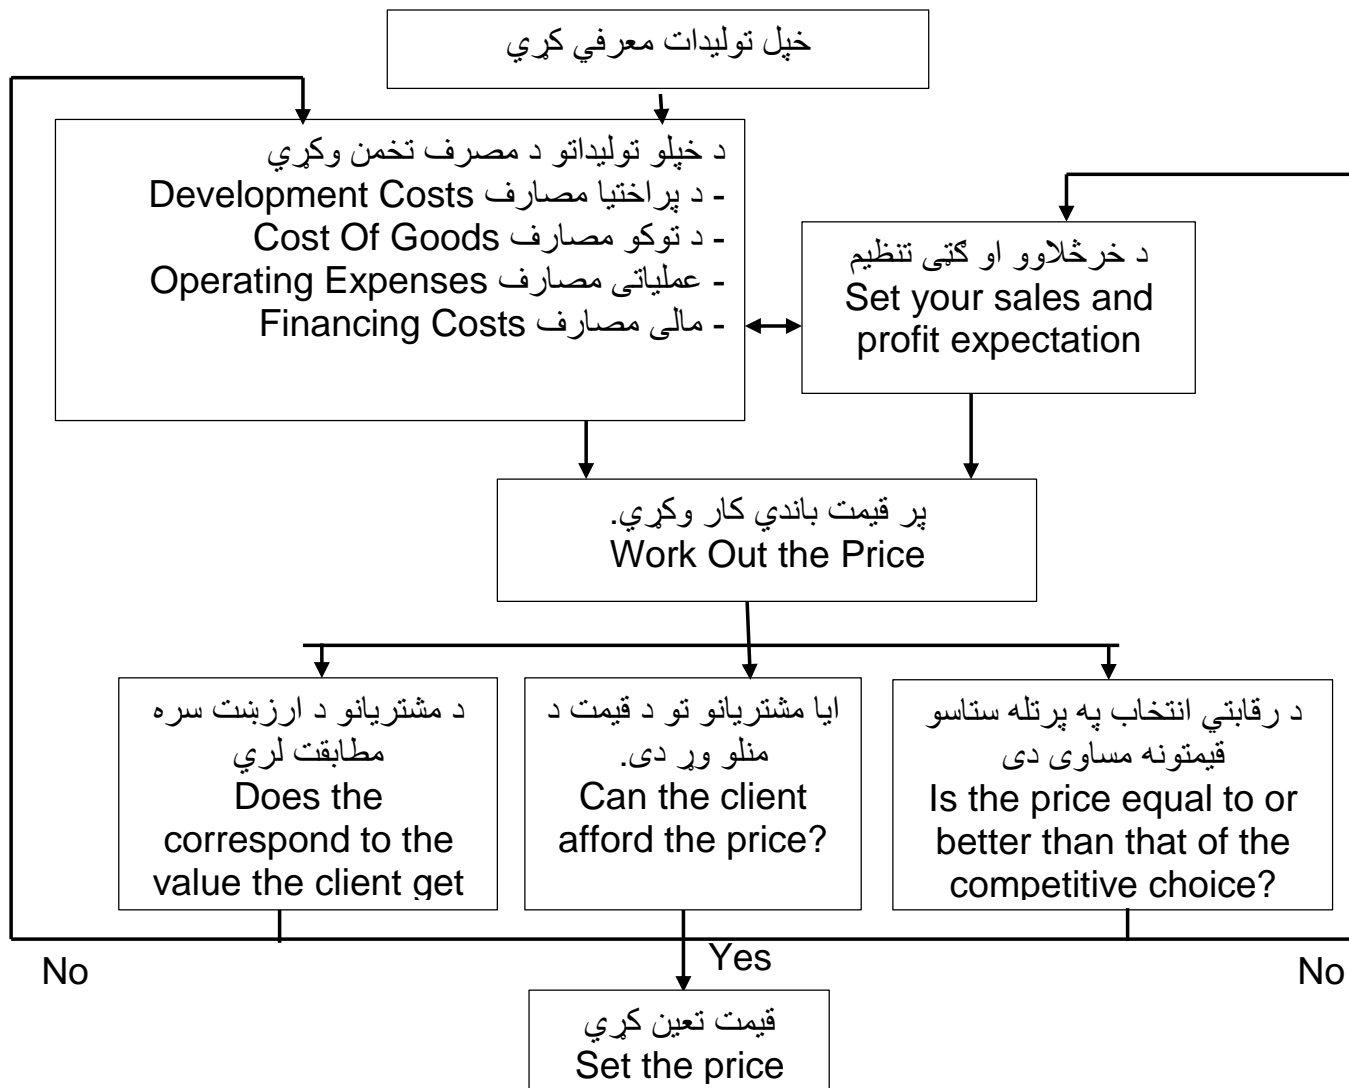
خپل تولیدات معرفي کړي

د خپلو تولیداتو د مصرف تخمن وکړي
- د پراختیا مصارف Development Costs
- د توکو مصارف Cost Of Goods
- عملیاتی مصارف Operating Expenses
- مالی مصارف Financing Costs

د خرڅلاوو او ګټی تنظیم
Set your sales and profit expectation

پر قیمت باندي کار وکړي.
Work Out the Price

د مشتریانو د ارزښت سره مطابقت لري
Does the correspond to the value the client get

ایا مشتریانو تو د قیمت د منلو وړ دی.
Can the client afford the price?

د رقابتي انتخاب په پرتله ستاسو قیمتونه مساوی دی
Is the price equal to or better than that of the competitive choice?

No

Yes

No

قیمت تعین کړي
Set the price